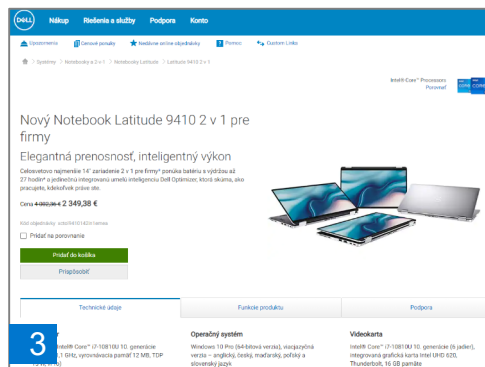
DELL Nákup Riešenia a služby Podpora Konto

Upozornenia Cenové ponuky Nedávne online objednávky Pomoc Custom Links

Systémy > Notebooky a 2 v 1 > Notebooky Latitude > Latitude 9410 2 v 1

Intel® Core™ Processors Porovnať

Nový Notebook Latitude 9410 2 v 1 pre firmy

Elegantná prenosnosť, inteligentný výkon

Celosvetovo najmenšie 14" zariadenie 2 v 1 pre firmy* ponúka batériu s výdržou až 27 hodín* a jedinečnú integrovanú umelú inteligenciu Dell Optimizer, ktorá skúma, ako pracujete, kdekoľvek práve ste.

Cena 4 902,36 € 2 349,38 €

Kód objednávky: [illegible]

Pridať na porovnanie

Pridať do košíka

Prispôsobiť

Technické údaje

Funkcie produktu

Podpora

3

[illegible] Intel® Core™ i7-10810U 10. generácie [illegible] 1 GHz, vyrovnávacia pamäť 12 MB, TDP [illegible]

Operačný systém

Windows 10 Pro (64-bitová verzia), viacjazyčná verzia – anglický, český, maďarský, poľský a slovenský jazyk

Videokarta

Intel® Core™ i7-10810U 10. generácie (6 jadier), integrovaná grafická karta Intel UHD 620, Thunderbolt, 16 GB pamäte